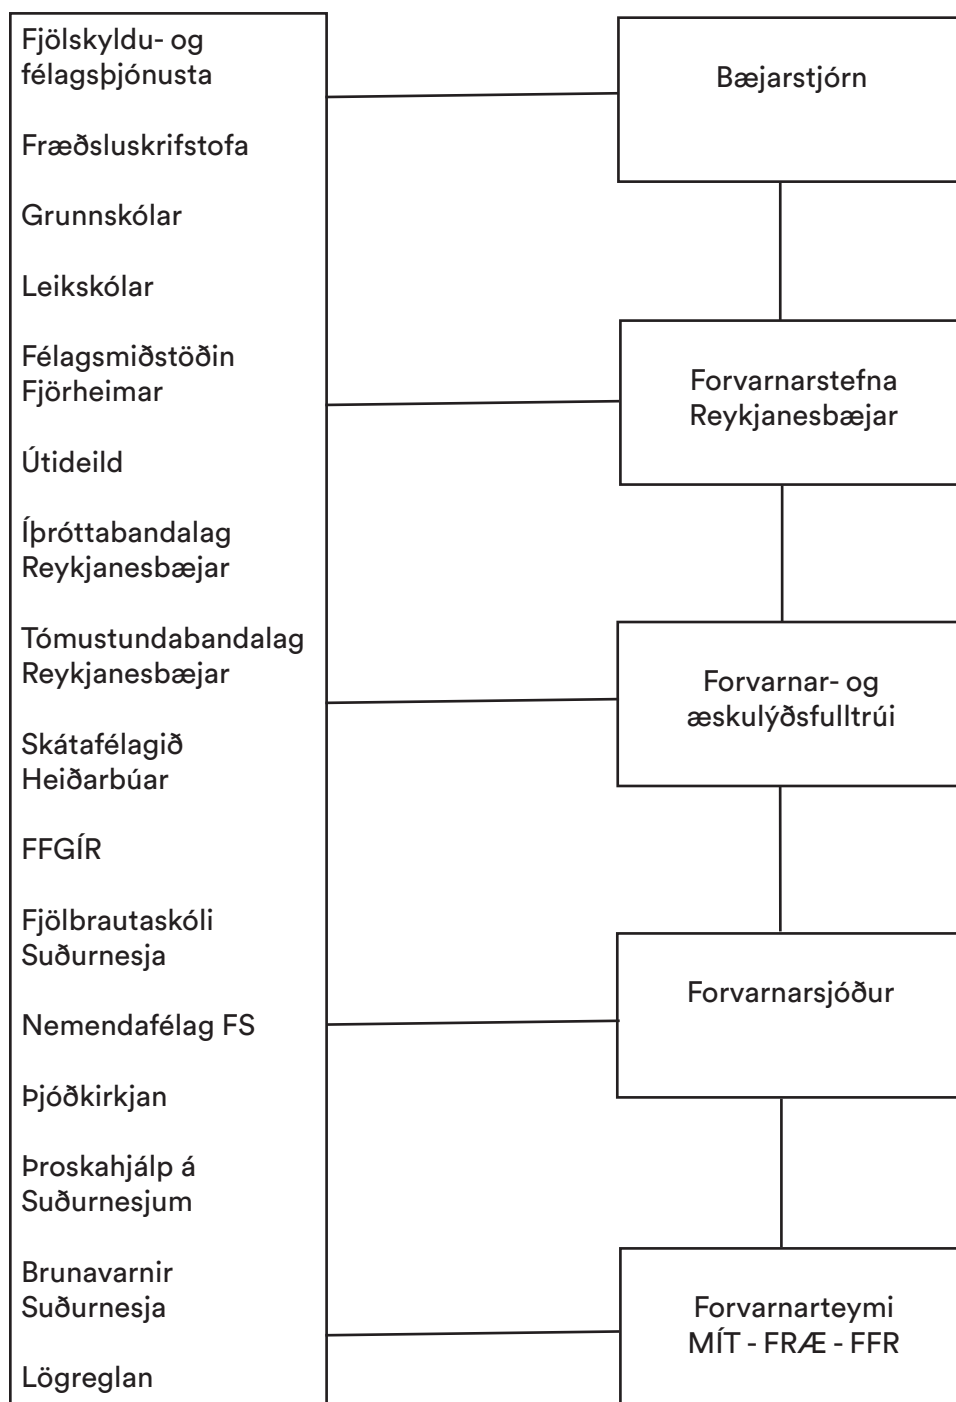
Fjölskyldu- og félagsþjónusta

Fræðsluskrifstofa

Grunnskólar

Leikskólar

Félagsmiðstöðin Fjörheimar

Útideild

Íþróttabandalag Reykjanesbæjar

Tómustundabandalag Reykjanesbæjar

Skátafélagið Heiðarbúar

FFGÍR

Fjölbrautaskóli Suðurnesja

Nemendafélag FS

Þjóðkirkjan

Þroskahjálp á Suðurnesjum

Brunavarnir Suðurnesja

Lögreglan

Bæjarstjórn

Forvarnarstefna Reykjanesbæjar

Forvarnar- og æskulýðsfulltrúi

Forvarnarsjóður

Forvarnarteymi MÍT - FRÆ - FFR